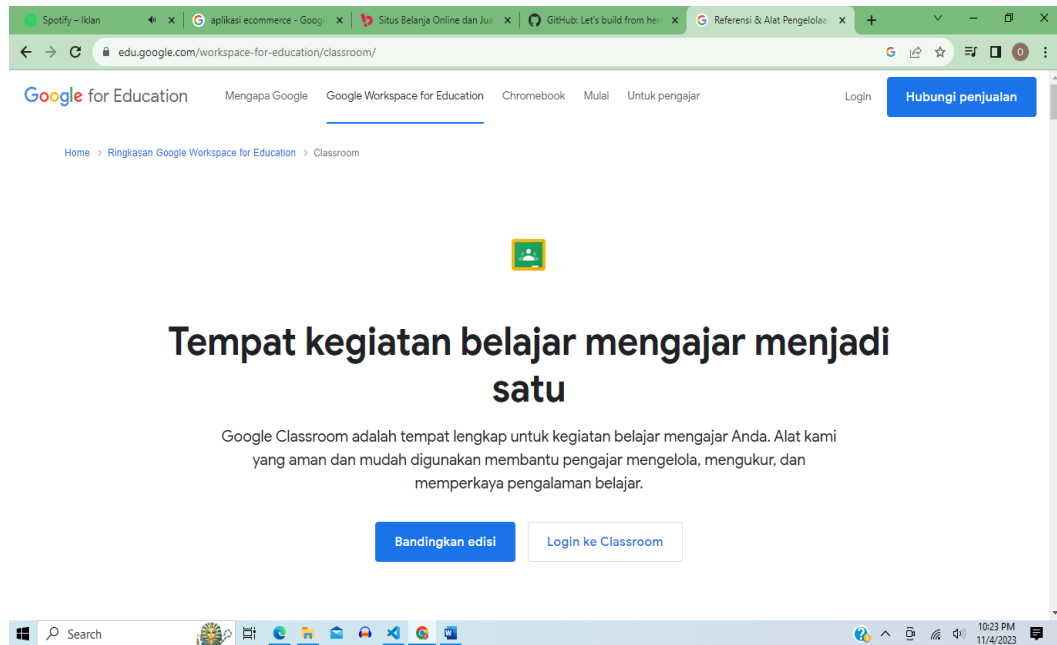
Spotify – Iklan
aplikasi ecommerce - Googl
Situs Belajar Online dan Jua
GitHub: Let's build from her
Referensi & Alat Pengelolaa

edu.google.com/workspace-for-education/classroom/

Google for Education
Mengapa Google
Google Workspace for Education
Chromebook
Mulai
Untuk pengajar
Login
Hubungi penjualan

Home > Ringkasan Google Workspace for Education > Classroom

Tempat kegiatan belajar mengajar menjadi satu

Google Classroom adalah tempat lengkap untuk kegiatan belajar mengajar Anda. Alat kami yang aman dan mudah digunakan membantu pengajar mengelola, mengukur, dan memperkaya pengalaman belajar.

Bandingkan edisi
Login ke Classroom

Search
10:23 PM
11/4/2023